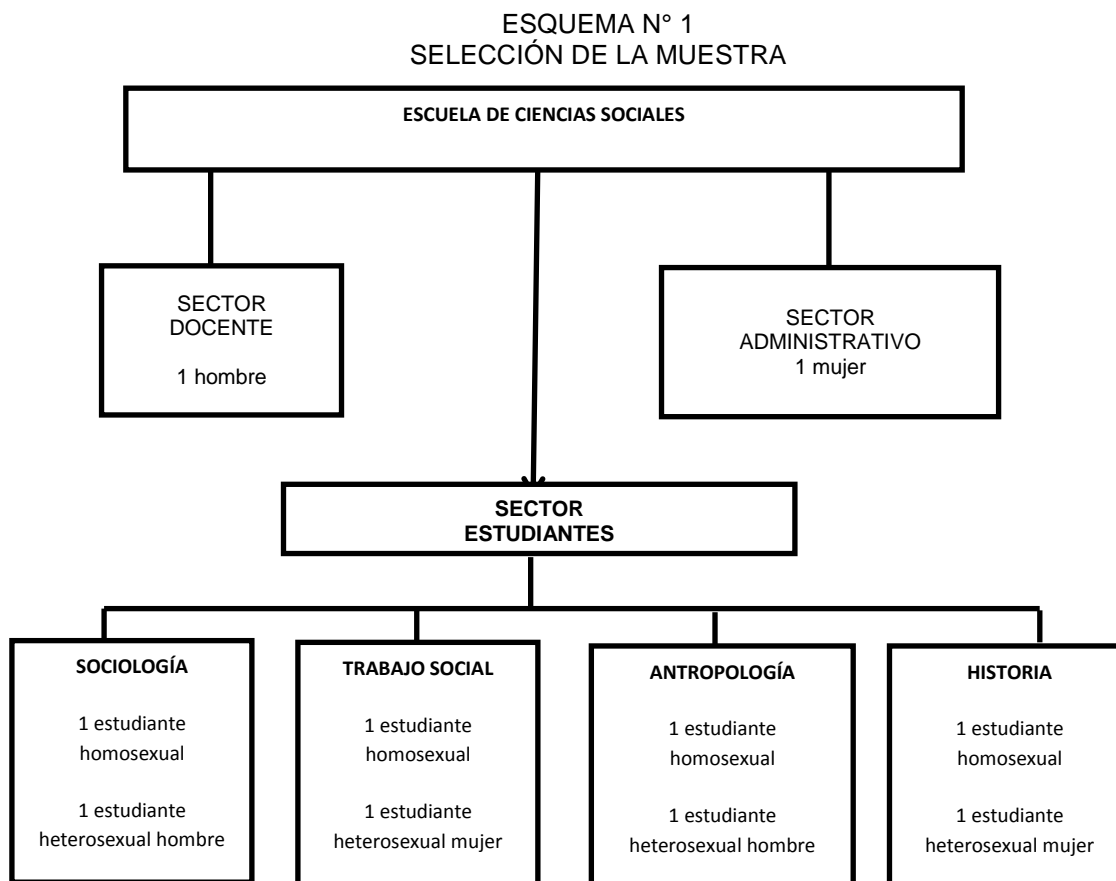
ESQUEMA N° 1
SELECCIÓN DE LA MUESTRA

ESCUELA DE CIENCIAS SOCIALES

SECTOR DOCENTE

1 hombre

SECTOR ADMINISTRATIVO
1 mujer

SECTOR ESTUDIANTES

SOCIOLOGÍA

1 estudiante homosexual

1 estudiante heterosexual hombre

TRABAJO SOCIAL

1 estudiante homosexual

1 estudiante heterosexual mujer

ANTROPOLOGÍA

1 estudiante homosexual

1 estudiante heterosexual hombre

HISTORIA

1 estudiante homosexual

1 estudiante heterosexual mujer